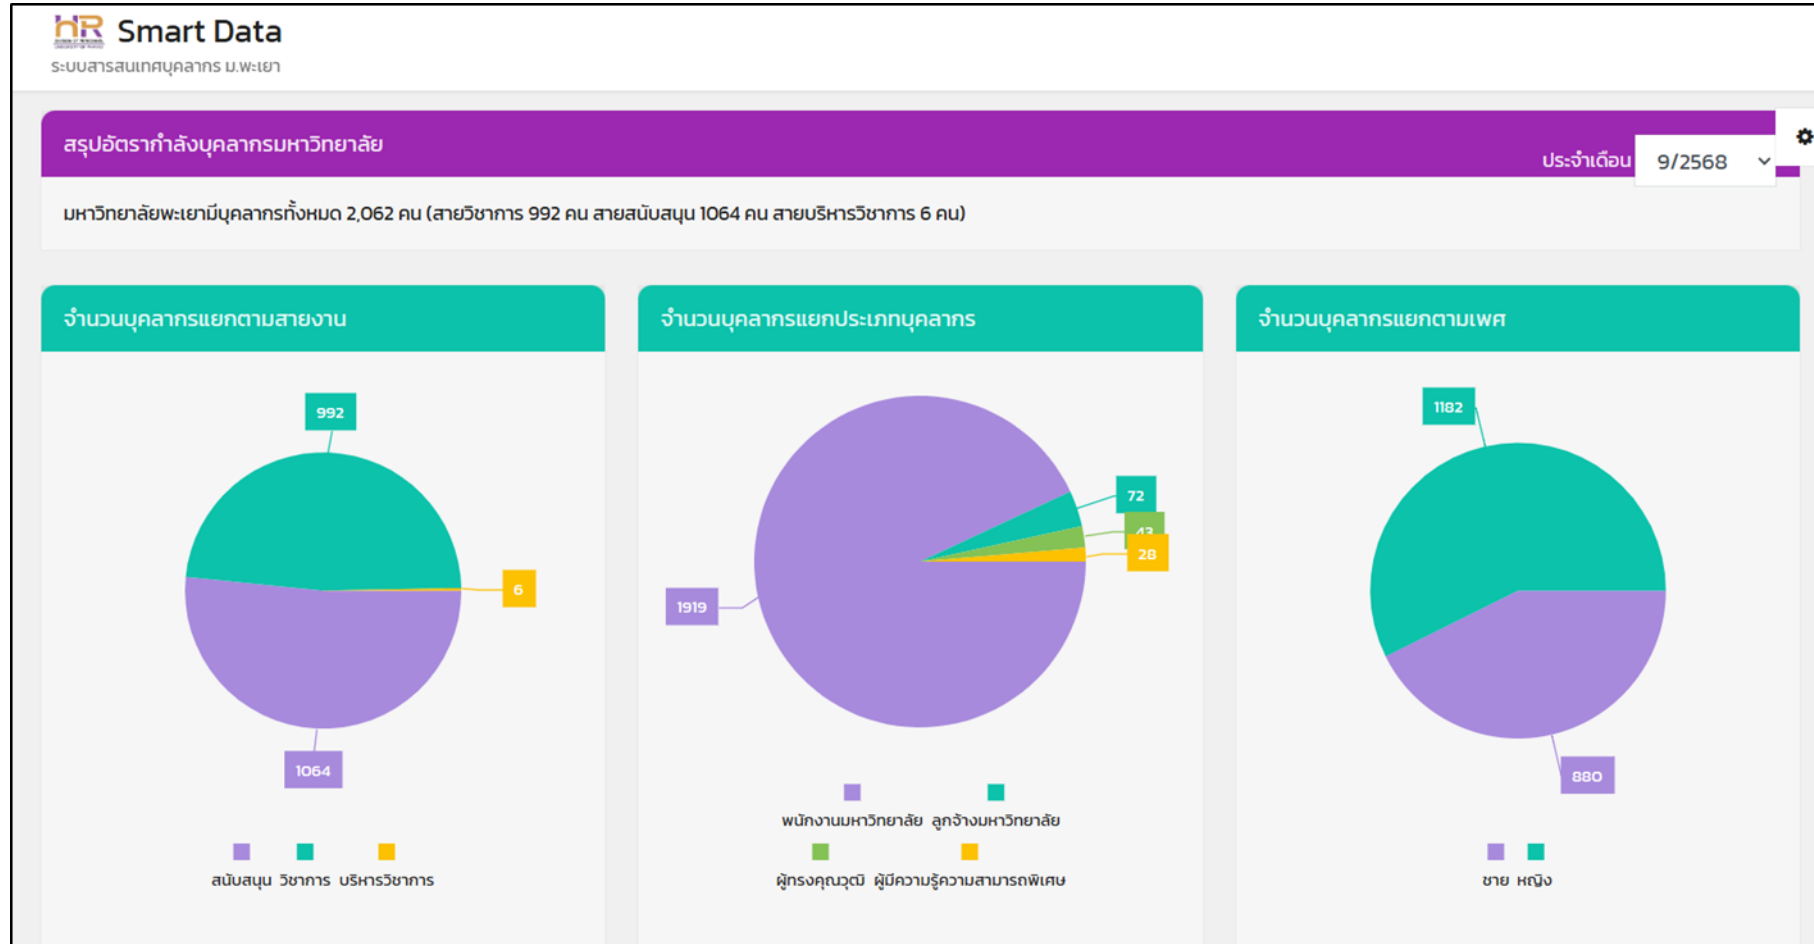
HR Smart Data
ระบบสารสนเทศบุคลากร ม.พะเยา

สรุปอัตรากำลังบุคลากรมหาวิทยาลัย

ประจำเดือน 9/2568

มหาวิทยาลัยพะเยามีบุคลากรทั้งหมด 2,062 คน (สายวิชาการ 992 คน สายสนับสนุน 1064 คน สายบริหารวิชาการ 6 คน)

จำนวนบุคลากรแยกตามสายงาน

992
6
1064

สนับสนุน วิชาการ บริหารวิชาการ

จำนวนบุคลากรแยกประเภทบุคลากร

72
43
28
1919

พนักงานมหาวิทยาลัย ลูกจ้างมหาวิทยาลัย
ผู้ทรงคุณวุฒิ ผู้มีความรู้ความสามารถพิเศษ

จำนวนบุคลากรแยกตามเพศ

1182
880

ชาย หญิง